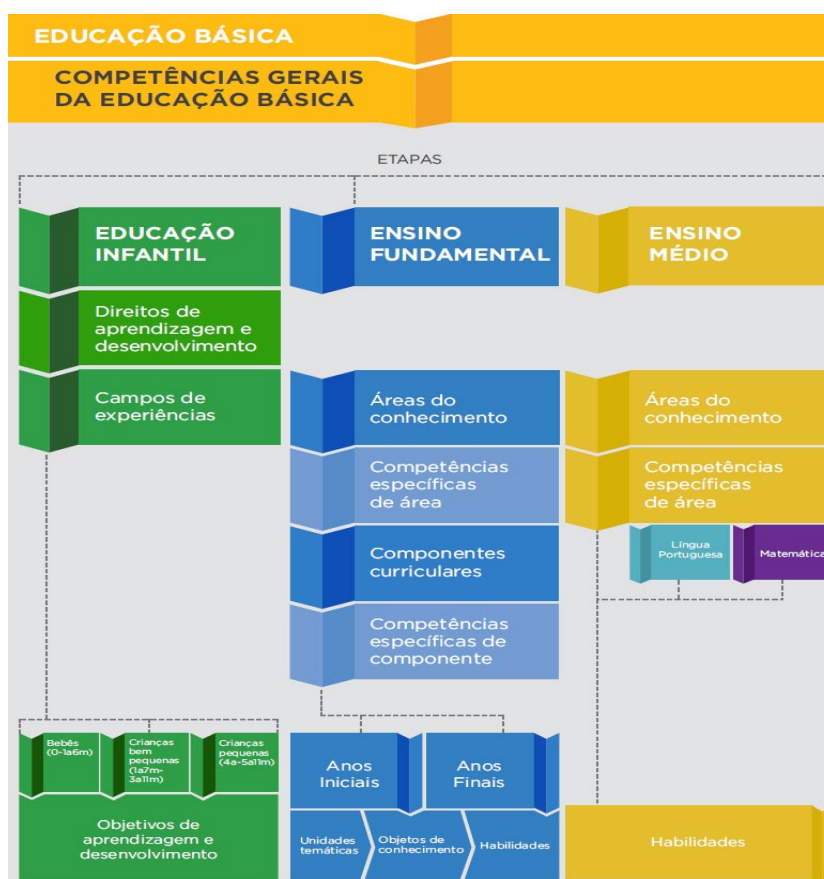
EDUCAÇÃO BÁSICA

COMPETÊNCIAS GERAIS DA EDUCAÇÃO BÁSICA

ETAPAS

EDUCAÇÃO INFANTIL

Direitos de aprendizagem e desenvolvimento

Campos de experiências

Bebês (0-1a6m)

Crianças bem pequenas (1a7m-3a11m)

Crianças pequenas (4a-5a11m)

Objetivos de aprendizagem e desenvolvimento

ENSINO FUNDAMENTAL

Áreas do conhecimento

Competências específicas de área

Componentes curriculares

Competências específicas de componente

Anos Iniciais

Anos Finais

Unidades temáticas

Objetos de conhecimento

Habilidades

ENSINO MÉDIO

Áreas do conhecimento

Competências específicas de área

Língua Portuguesa

Matemática

Habilidades